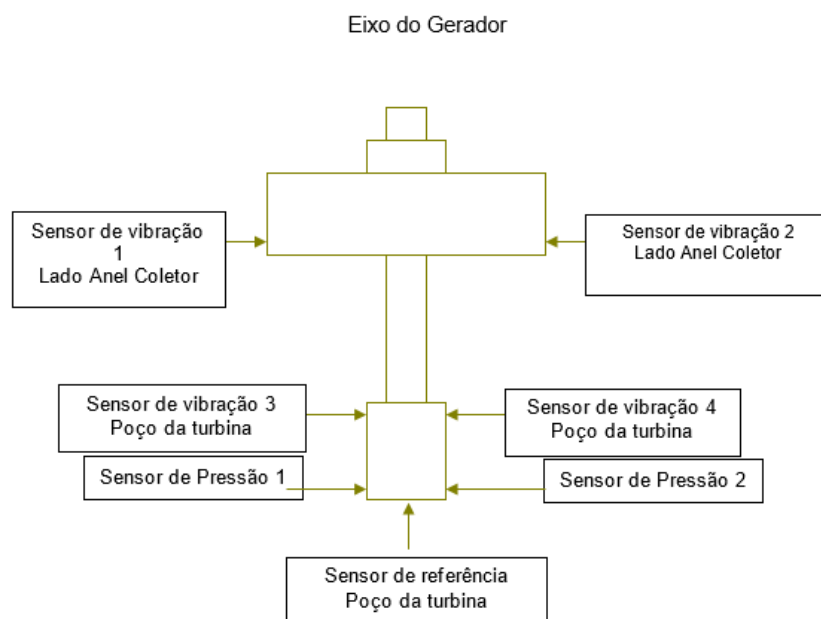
Eixo do Gerador

Sensor de vibração 1
Lado Anel Coletor

Sensor de vibração 2
Lado Anel Coletor

Sensor de vibração 3
Poço da turbina

Sensor de vibração 4
Poço da turbina

Sensor de Pressão 1

Sensor de Pressão 2

Sensor de referência
Poço da turbina